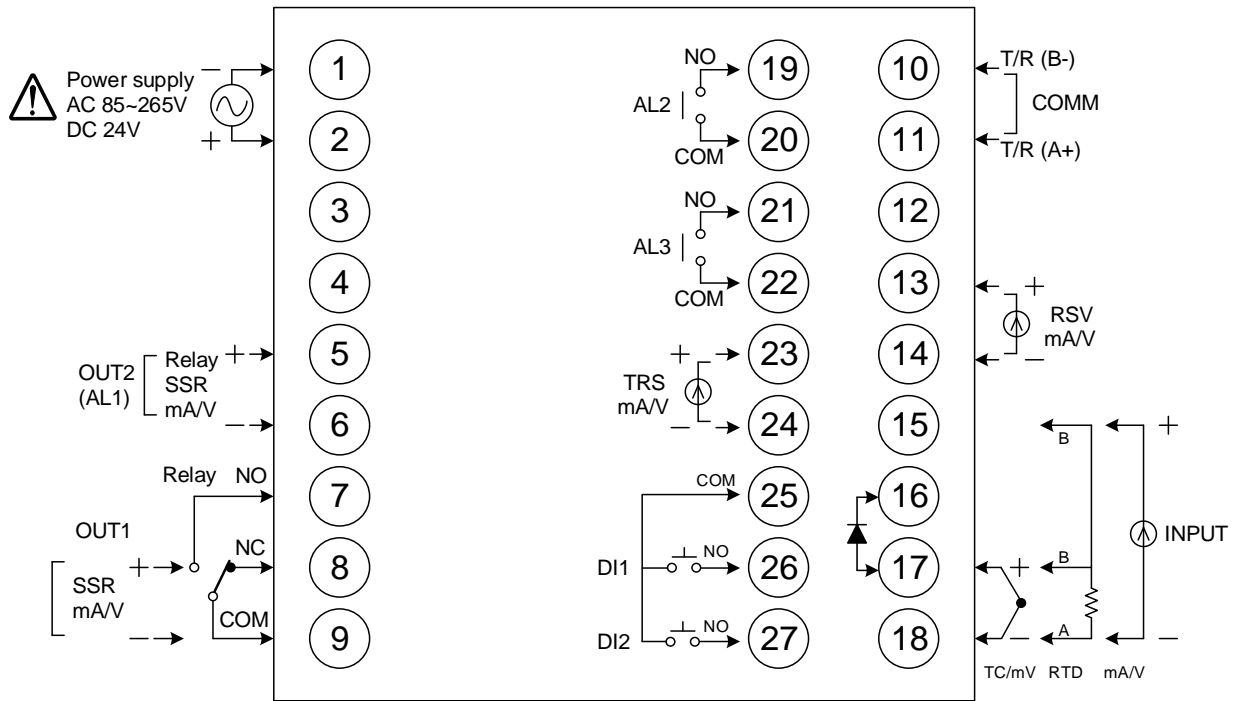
Power supply
AC 85~265V
DC 24V
−
+

1
2
3
4
5
6
7
8
9

OUT2 (AL1)
Relay
SSR
mA/V
+
−

Relay NO
OUT1
NC
SSR
mA/V
+
−
COM

NO
AL2
COM
19
20

NO
AL3
COM
21
22

TRS
mA/V
+
−
23
24

COM
25
DI1 NO
26
DI2 NO
27

10
11
12
13
14
15
16
17
18

T/R (B-)
COMM
T/R (A+)

+
RSV
mA/V
−

B
B
A
+
−
+
−
INPUT
TC/mV RTD mA/V